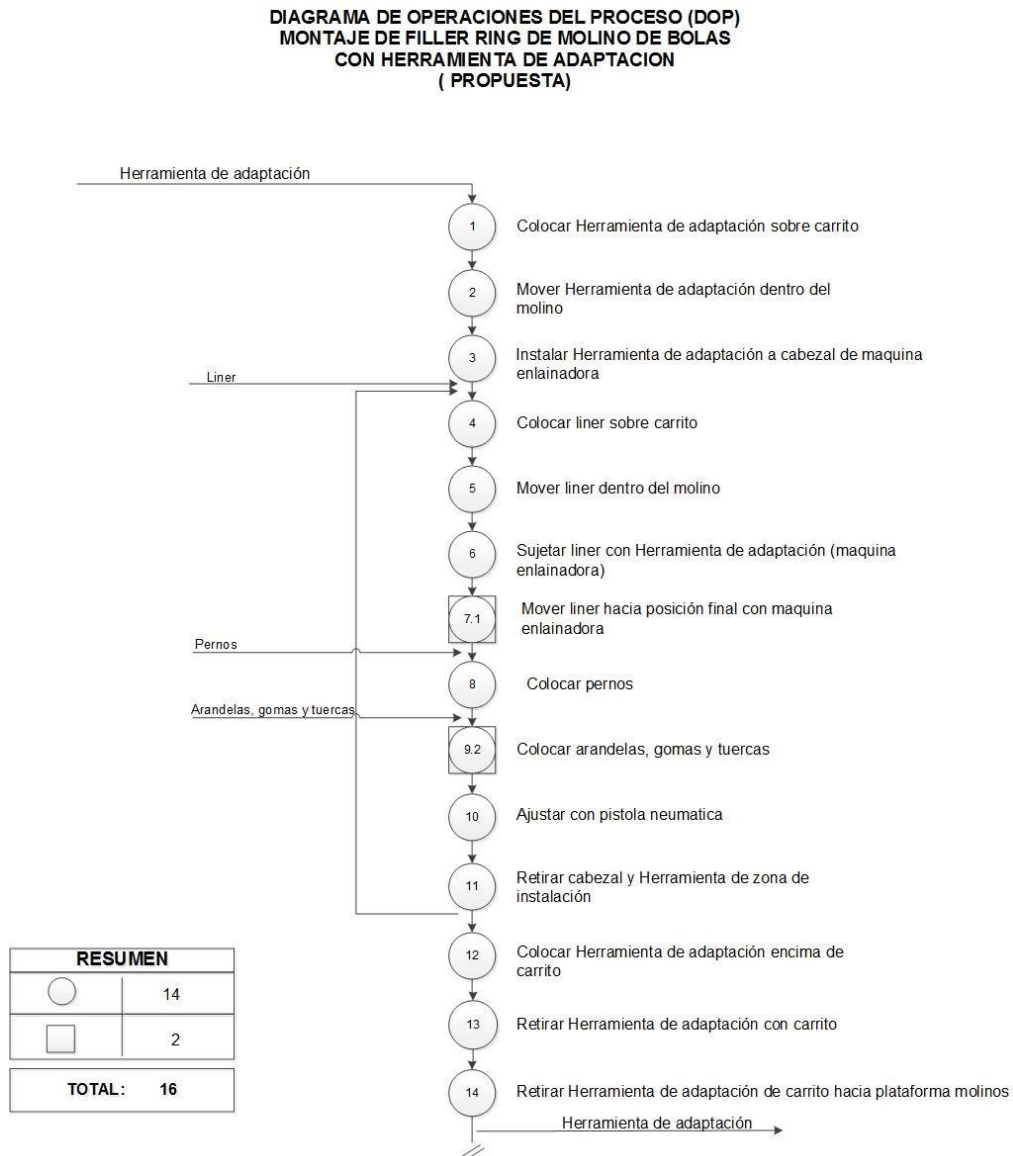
DIAGRAMA DE OPERACIONES DEL PROCESO (DOP)
MONTAJE DE FILLER RING DE MOLINO DE BOLAS
CON HERRAMIENTA DE ADAPTACION
( PROPUESTA)

Herramienta de adaptación

1 Colocar Herramienta de adaptación sobre carrito

2 Mover Herramienta de adaptación dentro del molino

3 Instalar Herramienta de adaptación a cabezal de maquina enlainadora

Liner

4 Colocar liner sobre carrito

5 Mover liner dentro del molino

6 Sujetar liner con Herramienta de adaptación (maquina enlainadora)

7.1 Mover liner hacia posición final con maquina enlainadora

Pernos

8 Colocar pernos

Arandelas, gomas y tuercas

9.2 Colocar arandelas, gomas y tuercas

10 Ajustar con pistola neumatica

11 Retirar cabezal y Herramienta de zona de instalación

12 Colocar Herramienta de adaptación encima de carrito

13 Retirar Herramienta de adaptación con carrito

14 Retirar Herramienta de adaptación de carrito hacia plataforma molinos

Herramienta de adaptación

| RESUMEN | |
|---|---|
| ○ | 14 |
| □ | 2 |

TOTAL: 16